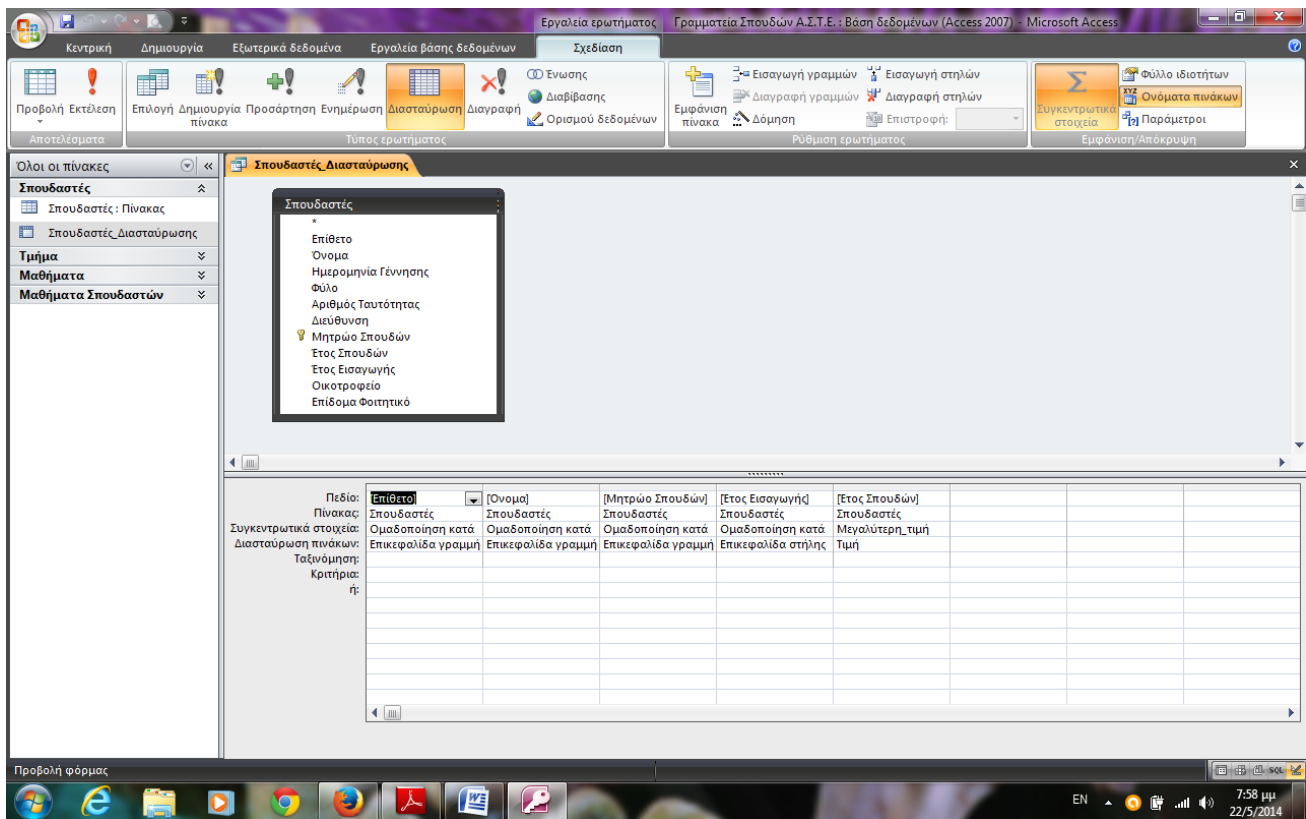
Εργαλεία ερωτήματος   Γραμματεία Σπουδών Α.Σ.Τ.Ε. : Βάση δεδομένων (Access 2007) - Microsoft Access

Κεντρική   Δημιουργία   Εξωτερικά δεδομένα   Εργαλεία βάσης δεδομένων   Σχεδίαση

Προβολή   Εκτέλεση
Αποτελέσματα

Επιλογή   Δημιουργία πίνακα   Προσάρτηση   Ενημέρωση   Διασταύρωση   Διαγραφή   Ένωση   Διαβίβασης   Ορισμού δεδομένων
Τύπος ερωτήματος

Εμφάνιση πίνακα   Εισαγωγή γραμμών   Διαγραφή γραμμών   Δόμηση   Εισαγωγή στηλών   Διαγραφή στηλών   Επιστροφή:
Ρύθμιση ερωτήματος

Συγκεντρωτικά στοιχεία   Φύλλο ιδιοτήτων   Ονόματα πινάκων   Παράμετροι
Εμφάνιση/Απόκρυψη

Όλοι οι πίνακες
Σπουδαστές
Σπουδαστές : Πίνακας
Σπουδαστές_Διασταύρωσης
Τμήμα
Μαθήματα
Μαθήματα Σπουδαστών

Σπουδαστές_Διασταύρωσης

Σπουδαστές
*
Επίθετο
Όνομα
Ημερομηνία Γέννησης
Φύλο
Αριθμός Ταυτότητας
Διεύθυνση
Μητρώο Σπουδών
Έτος Σπουδών
Έτος Εισαγωγής
Οικοτροφείο
Επίδομα Φοιτητικό

| Πεδίο: | Επίθετο | [Όνομα] | [Μητρώο Σπουδών] | [Έτος Εισαγωγής] | [Έτος Σπουδών] |
|---|---|---|---|---|---|
| Πίνακας: | Σπουδαστές | Σπουδαστές | Σπουδαστές | Σπουδαστές | Σπουδαστές |
| Συγκεντρωτικά στοιχεία: | Ομαδοποίηση κατά | Ομαδοποίηση κατά | Ομαδοποίηση κατά | Ομαδοποίηση κατά | Μεγαλύτερη_τιμή |
| Διασταύρωση πινάκων: | Επικεφαλίδα γραμμή | Επικεφαλίδα γραμμή | Επικεφαλίδα γραμμή | Επικεφαλίδα στήλης | Τιμή |
| Ταξινόμηση: | | | | | |
| Κριτήρια: | | | | | |
| ή: | | | | | |

Προβολή φόρμας

EN   7:58 μμ   22/5/2014